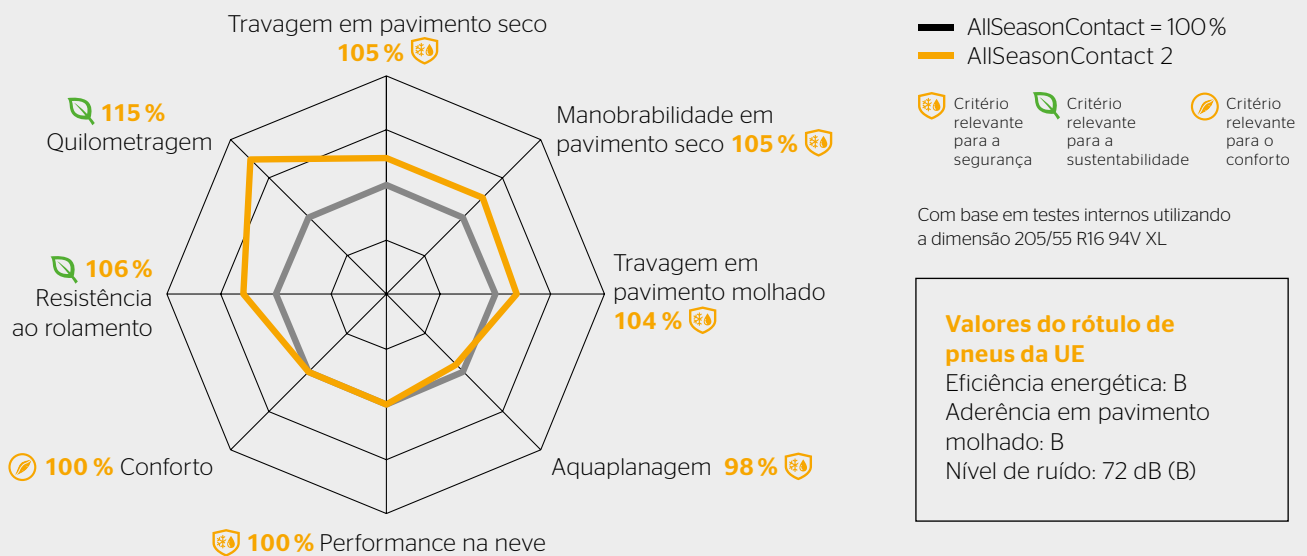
Travagem em pavimento seco
105 %

115 %
Quilometragem

Manobrabilidade em pavimento seco 105 %

106 %
Resistência ao rolamento

Travagem em pavimento molhado
104 %

100 % Conforto

Aquaplanagem 98 %

100 % Performance na neve

AllSeasonContact = 100 %
AllSeasonContact 2

Critério relevante para a segurança
Critério relevante para a sustentabilidade
Critério relevante para o conforto

Com base em testes internos utilizando a dimensão 205/55 R16 94V XL

Valores do rótulo de pneus da UE
Eficiência energética: B
Aderência em pavimento molhado: B
Nível de ruído: 72 dB (B)